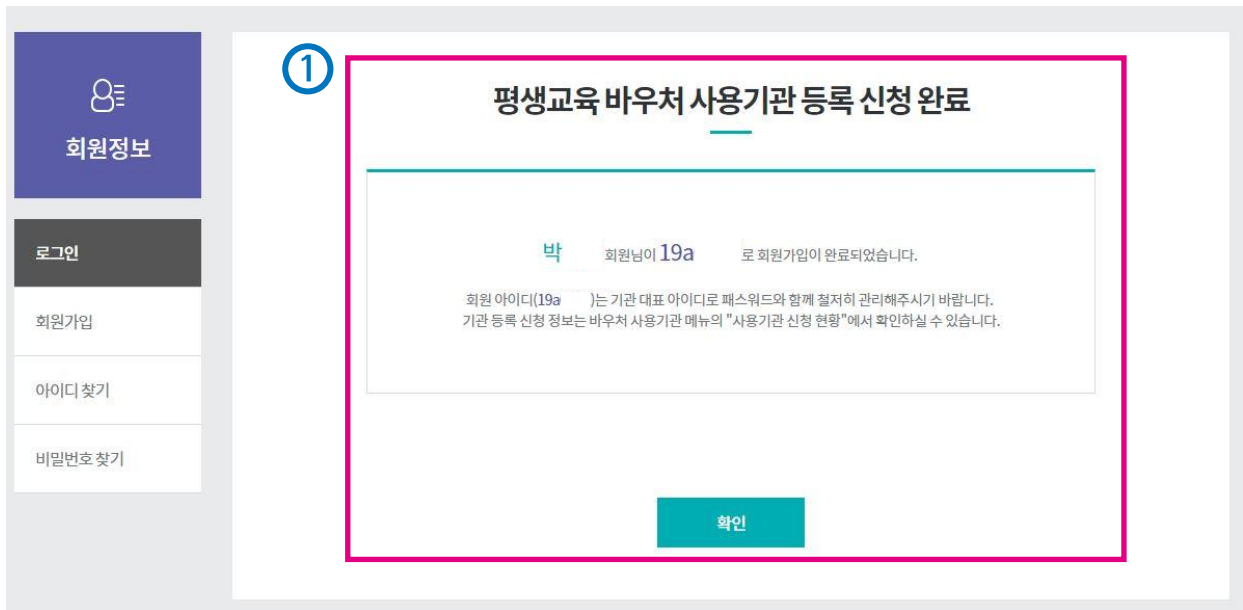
회원정보

로그인

회원가입

아이디 찾기

비밀번호 찾기

①

평생교육 바우처 사용기관 등록 신청 완료

박 회원님이 19a 로 회원가입이 완료되었습니다.

회원 아이디(19a )는 기관 대표 아이디로 패스워드와 함께 철저히 관리해주시기 바랍니다.
기관 등록 신청 정보는 바우처 사용기관 메뉴의 "사용기관 신청 현황"에서 확인하실 수 있습니다.

확인